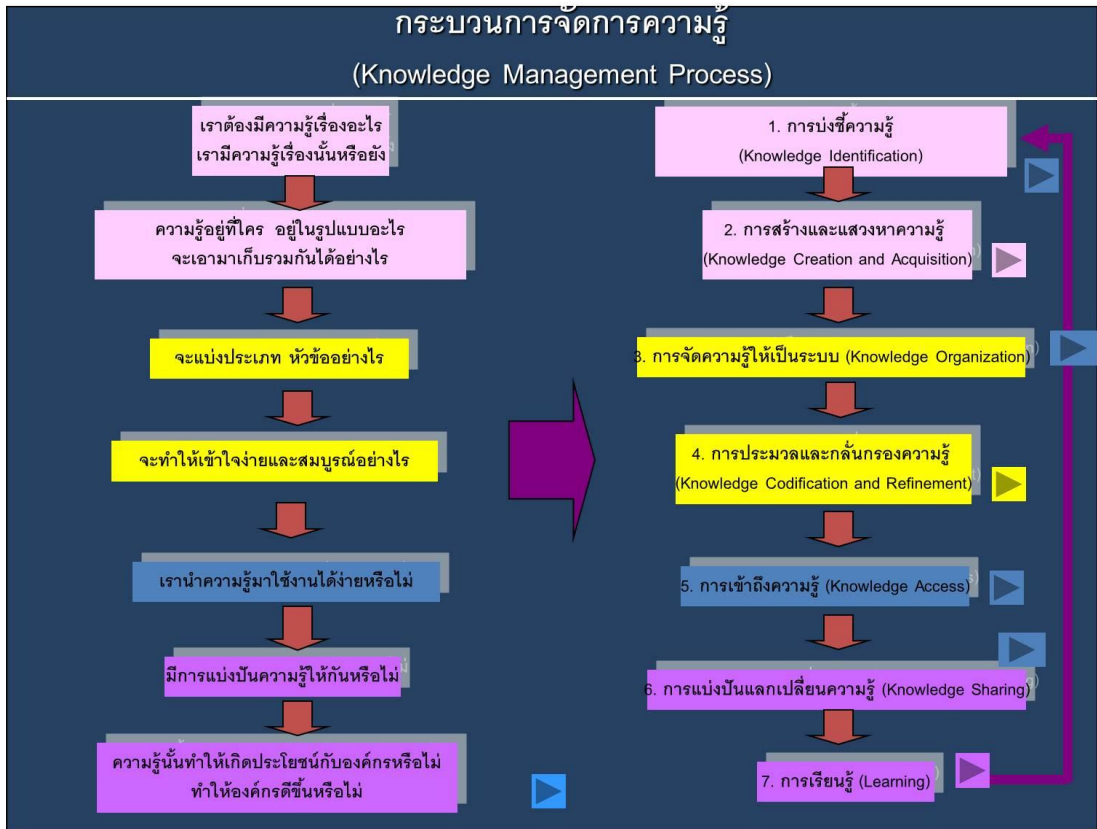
กระบวนการจัดการความรู้

(Knowledge Management Process)

เราต้องมีความรู้เรื่องอะไร
เรามีความรู้เรื่องนั้นหรือยัง

ความรู้อยู่ที่ใคร อยู่ในรูปแบบอะไร
จะเอามาเก็บรวมกันได้อย่างไร

จะแบ่งประเภท หัวข้ออย่างไร

จะทำให้เข้าใจง่ายและสมบูรณ์อย่างไร

เรานำความรู้มาใช้งานได้ง่ายหรือไม่

มีการแบ่งปันความรู้ให้กันหรือไม่

ความรู้นั้นทำให้เกิดประโยชน์กับองค์กรหรือไม่
ทำให้องค์กรดีขึ้นหรือไม่

1. การบ่งชี้ความรู้
(Knowledge Identification)

2. การสร้างและแสวงหาความรู้
(Knowledge Creation and Acquisition)

3. การจัดความรู้ให้เป็นระบบ (Knowledge Organization)

4. การประมวลและกลั่นกรองความรู้
(Knowledge Codification and Refinement)

5. การเข้าถึงความรู้ (Knowledge Access)

6. การแบ่งปันแลกเปลี่ยนความรู้ (Knowledge Sharing)

7. การเรียนรู้ (Learning)